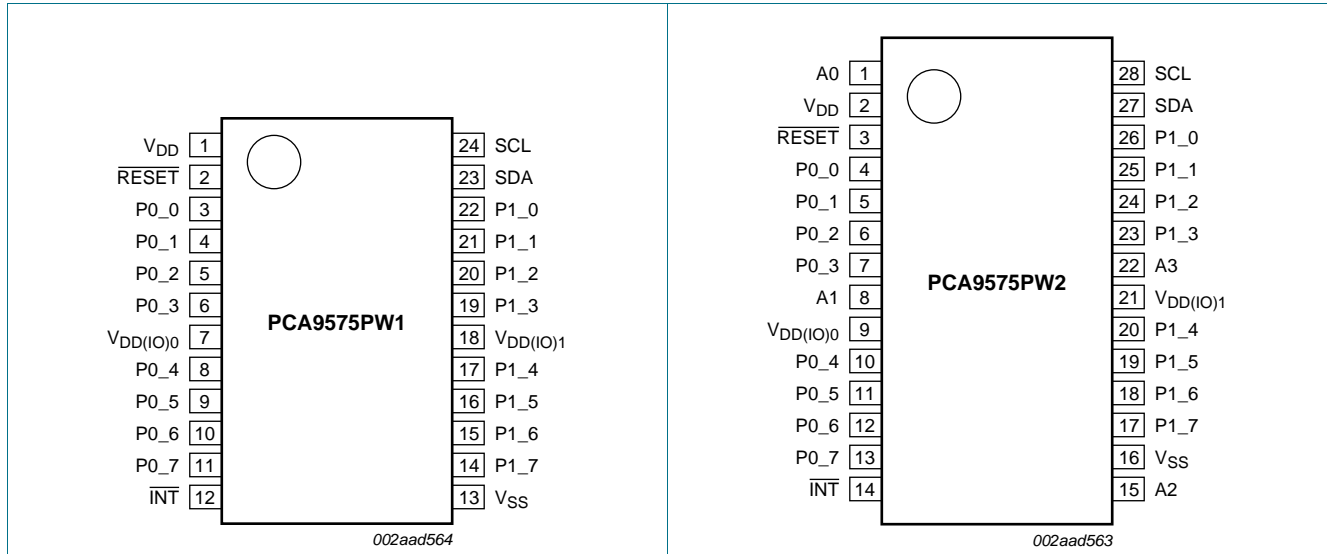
$V_{DD}$ 1
$\overline{RESET}$ 2
P0_0 3
P0_1 4
P0_2 5
P0_3 6
$V_{DD(IO)0}$ 7
P0_4 8
P0_5 9
P0_6 10
P0_7 11
$\overline{INT}$ 12

PCA9575PW1

24 SCL
23 SDA
22 P1_0
21 P1_1
20 P1_2
19 P1_3
18 $V_{DD(IO)1}$
17 P1_4
16 P1_5
15 P1_6
14 P1_7
13 $V_{SS}$

002aad564

A0 1
$V_{DD}$ 2
$\overline{RESET}$ 3
P0_0 4
P0_1 5
P0_2 6
P0_3 7
A1 8
$V_{DD(IO)0}$ 9
P0_4 10
P0_5 11
P0_6 12
P0_7 13
$\overline{INT}$ 14

PCA9575PW2

28 SCL
27 SDA
26 P1_0
25 P1_1
24 P1_2
23 P1_3
22 A3
21 $V_{DD(IO)1}$
20 P1_4
19 P1_5
18 P1_6
17 P1_7
16 $V_{SS}$
15 A2

002aad563